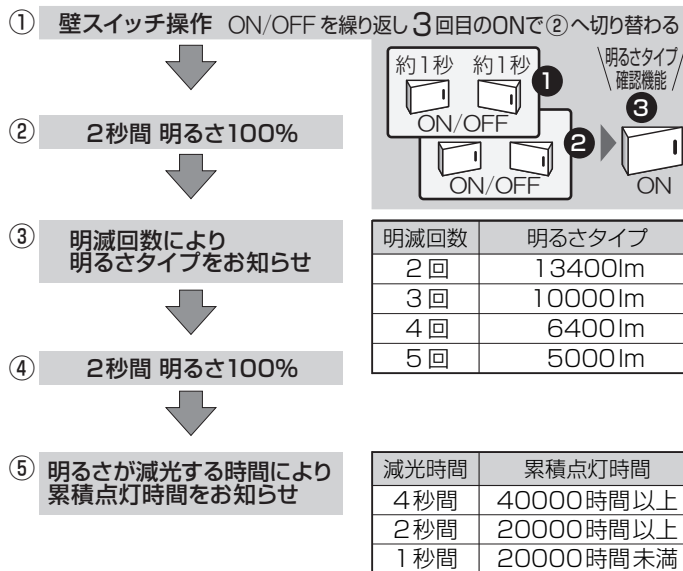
① 壁スイッチ操作 ON/OFFを繰り返し3回目のONで②へ切り替わる

約1秒 約1秒 ❶
ON/OFF
❷
ON/OFF
明るさタイプ確認機能
❸
ON

② 2秒間 明るさ100%

③ 明滅回数により明るさタイプをお知らせ

| 明滅回数 | 明るさタイプ |
|---|---|
| 2回 | 13400lm |
| 3回 | 10000lm |
| 4回 | 6400lm |
| 5回 | 5000lm |

④ 2秒間 明るさ100%

⑤ 明るさが減光する時間により累積点灯時間をお知らせ

| 減光時間 | 累積点灯時間 |
|---|---|
| 4秒間 | 40000時間以上 |
| 2秒間 | 20000時間以上 |
| 1秒間 | 20000時間未満 |